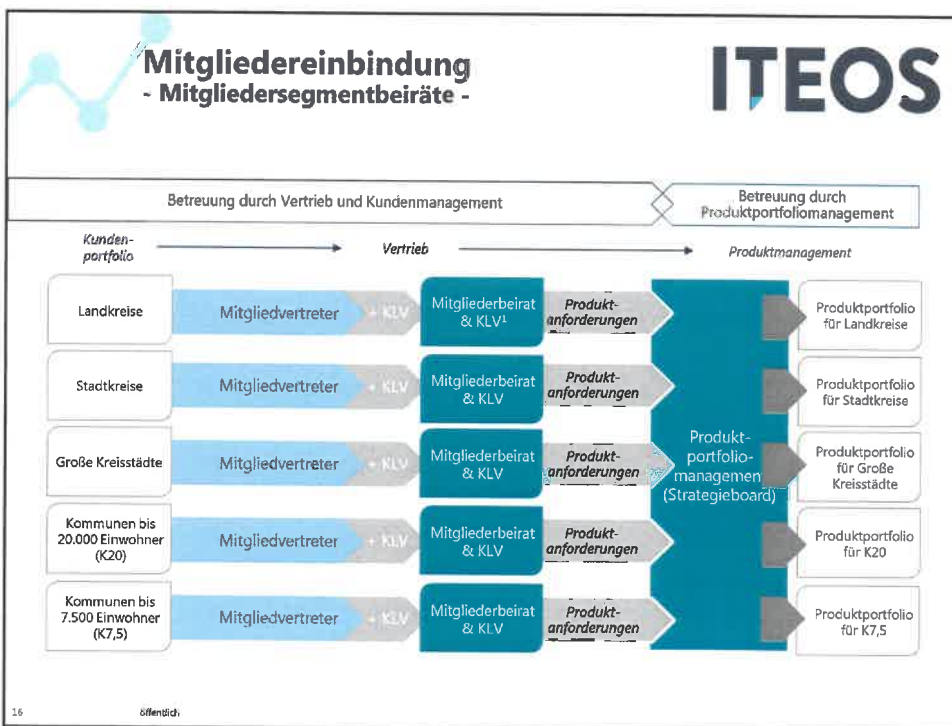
Mitgliedereinbindung
- Mitgliedersegmentbeiräte -

ITEOS

Betreuung durch Vertrieb und Kundenmanagement

Betreuung durch Produktportfoliomanagement

Kundenportfolio

Vertrieb

Produktmanagement

| | | | | |
|---|---|---|---|---|
| Landkreise | Mitgliedvertreter + KLV | Mitgliederbeirat & KLV¹ | Produktanforderungen | Produktportfolio für Landkreise |
| Stadtkreise | Mitgliedvertreter + KLV | Mitgliederbeirat & KLV | Produktanforderungen | Produktportfolio für Stadtkreise |
| Große Kreisstädte | Mitgliedvertreter + KLV | Mitgliederbeirat & KLV | Produktanforderungen | Produktportfolio für Große Kreisstädte |
| Kommunen bis 20.000 Einwohner (K20) | Mitgliedvertreter + KLV | Mitgliederbeirat & KLV | Produktanforderungen | Produktportfolio für K20 |
| Kommunen bis 7.500 Einwohner (K7,5) | Mitgliedvertreter + KLV | Mitgliederbeirat & KLV | Produktanforderungen | Produktportfolio für K7,5 |

Produktportfoliomanagement (Strategieboard)

16 öffentlich